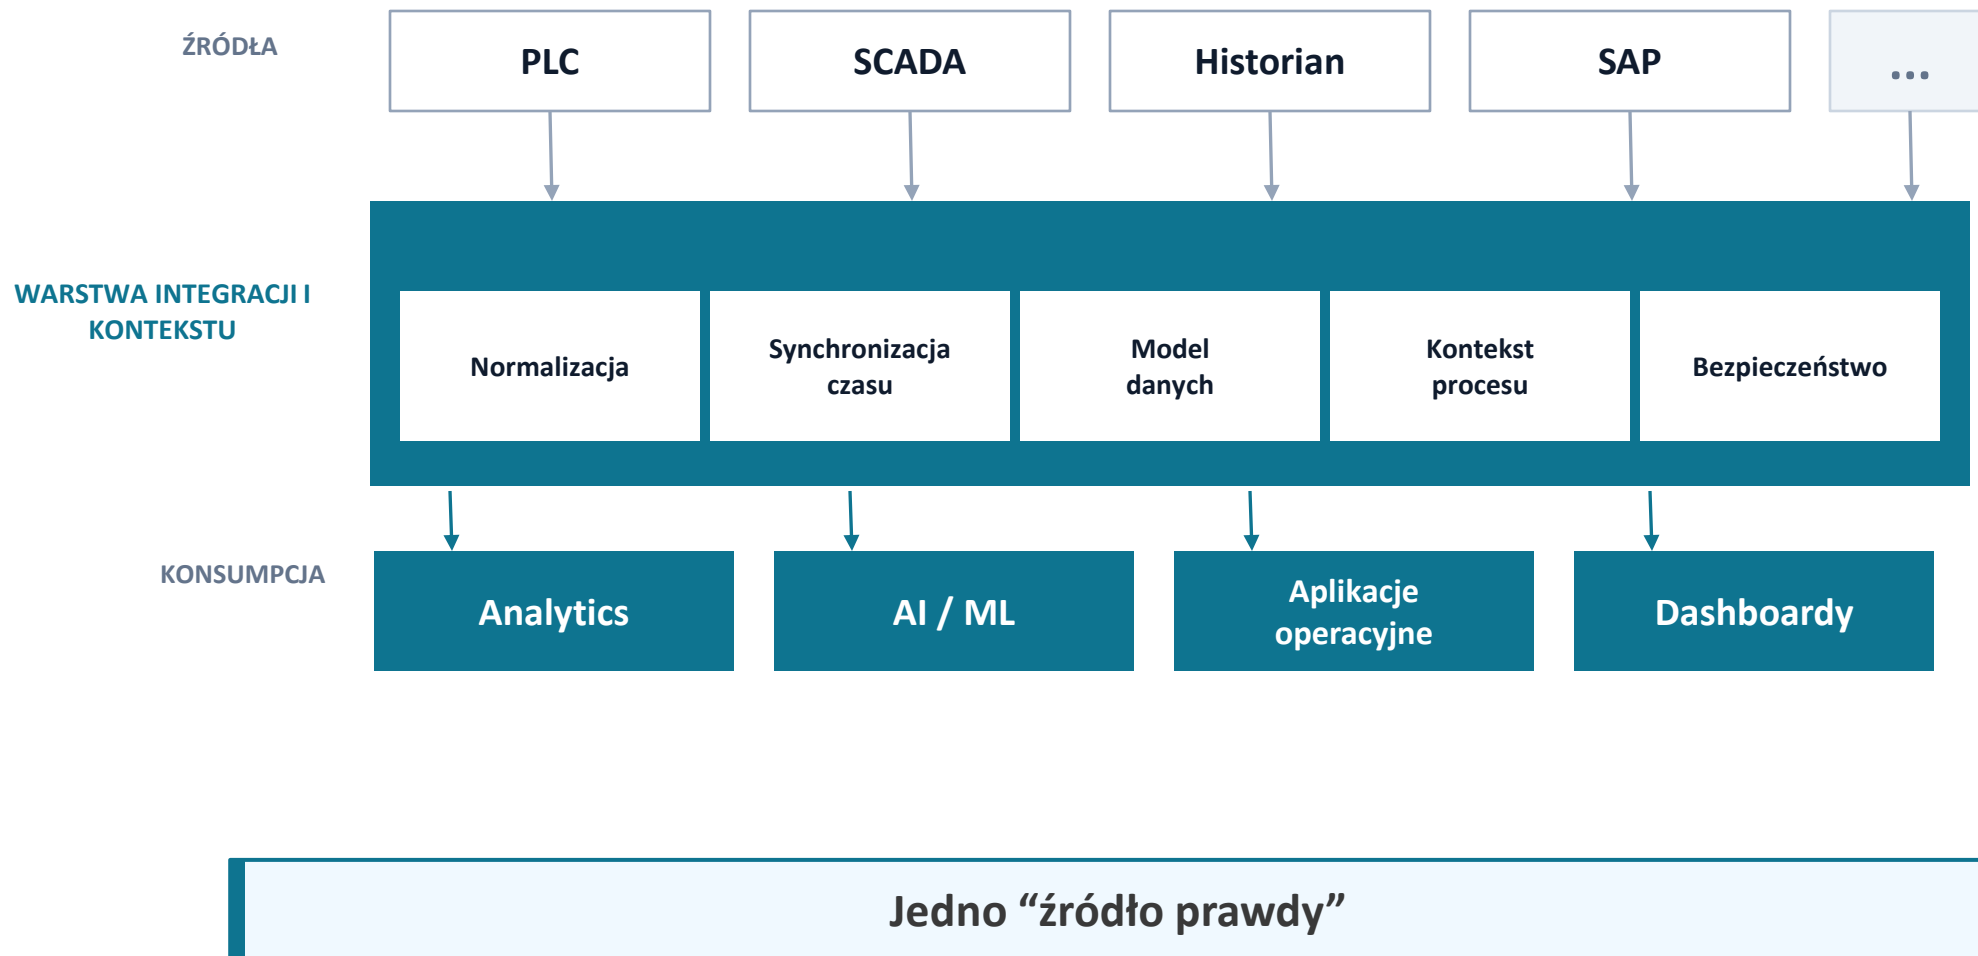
ŹRÓDŁA

PLC

SCADA

Historian

SAP

...

WARSTWA INTEGRACJI I KONTEKSTU

Normalizacja

Synchronizacja czasu

Model danych

Kontekst procesu

Bezpieczeństwo

KONSUMPCJA

Analytics

AI / ML

Aplikacje operacyjne

Dashboardy

Jedno “źródło prawdy”